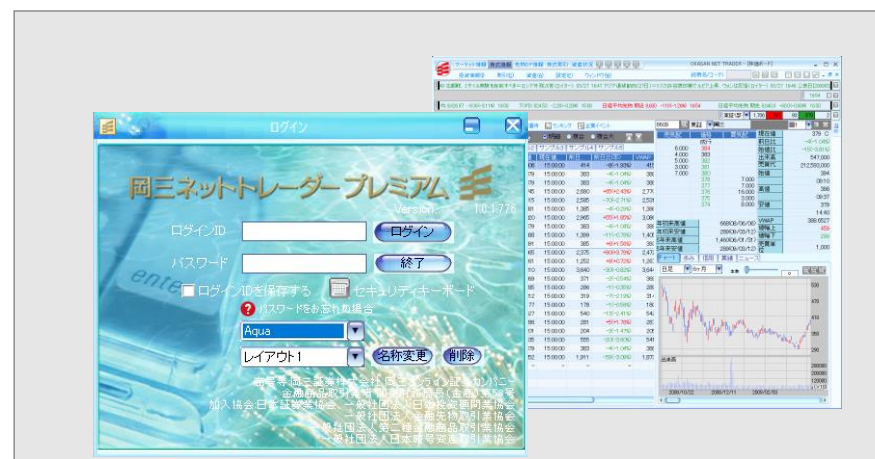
ログイン

岡三ネットトレーダープレミアム

Version 1.0.1.776

ログインID

ログイン

パスワード

終了

ログインIDを保存する

セキュリティキーボード

パスワードをお忘れの場合

Aqua

レイアウト1

名称変更

削除

OKASAN NET TRADER